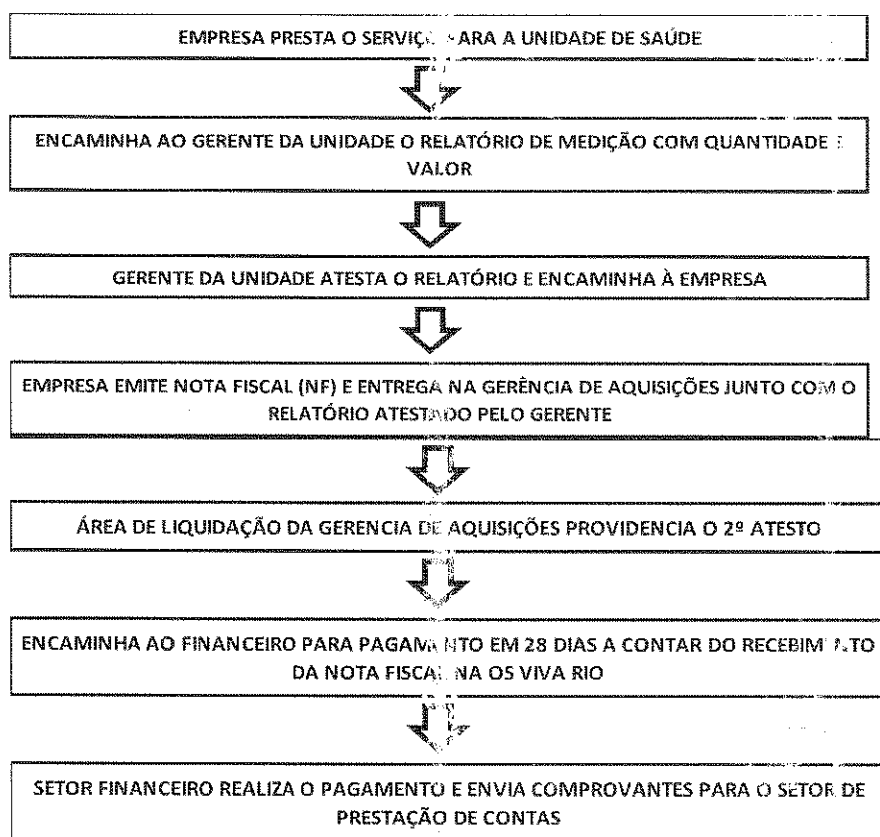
EMPRESA PRESTA O SERVIÇ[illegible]ARA A UNIDADE DE SAÚDE

ENCAMINHA AO GERENTE DA UNIDADE O RELATÓRIO DE MEDIÇÃO COM QUANTIDADE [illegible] VALOR

GERENTE DA UNIDADE ATESTA O RELATÓRIO E ENCAMINHA À EMPRESA

EMPRESA EMITE NOTA FISCAL (NF) E ENTREGA NA GERÊNCIA DE AQUISIÇÕES JUNTO COM O RELATÓRIO ATESTADO PELO GERENTE

ÁREA DE LIQUIDAÇÃO DA GERENCIA DE AQUISIÇÕES PROVIDENCIA O 2º ATESTO

ENCAMINHA AO FINANCEIRO PARA PAGAM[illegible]NTO EM 28 DIAS A CONTAR DO RECEBIM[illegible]TO DA NOTA FISCA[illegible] NA OS VIVA RIO

SETOR FINANCEIRO REALIZA O PAGAMENTO E ENVIA COMPROVANTES PARA O SETOR DE PRESTAÇÃO DE CONTAS